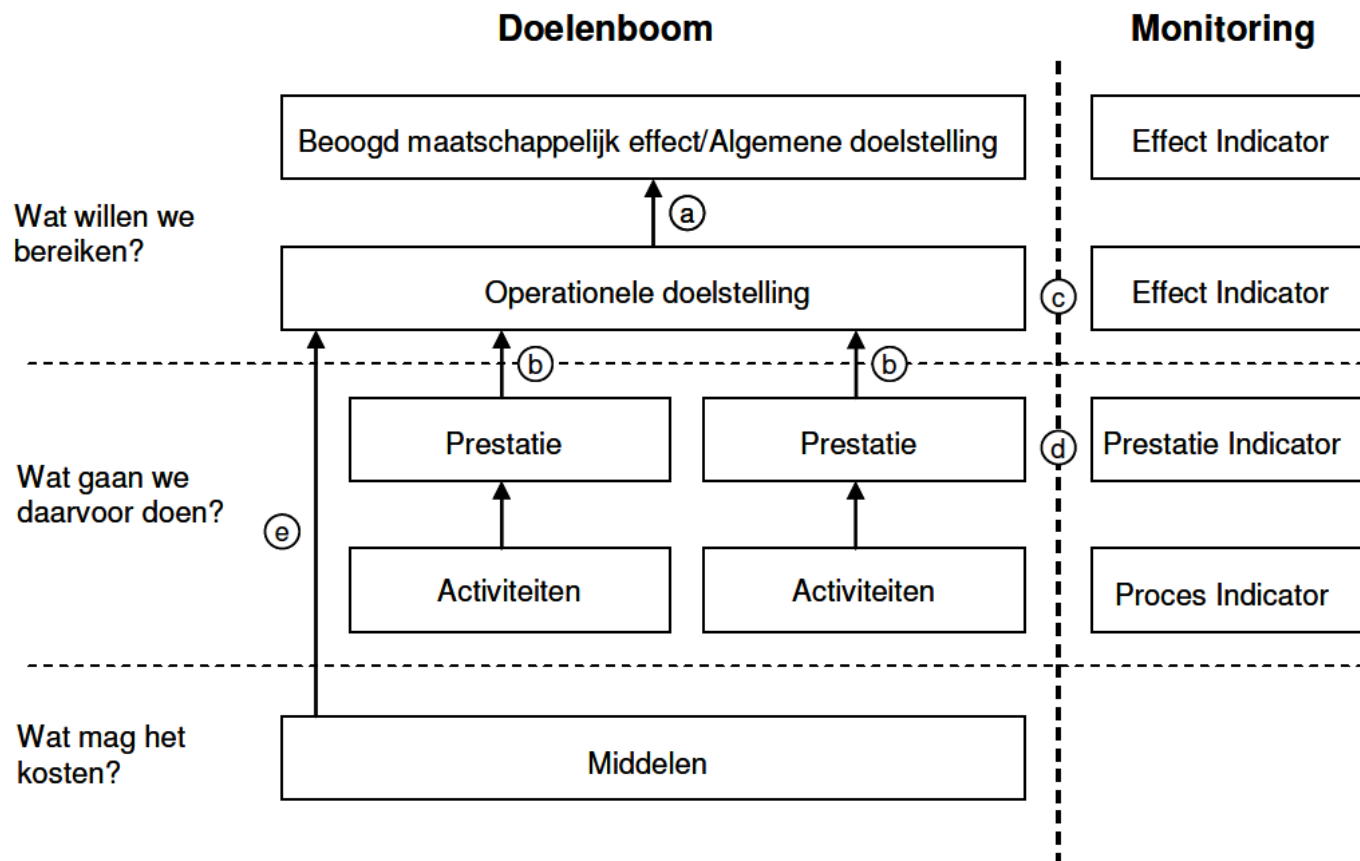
Doelenboom

Monitoring

Beoogd maatschappelijk effect/Algemene doelstelling

Effect Indicator

a

Wat willen we bereiken?

Operationele doelstelling

c

Effect Indicator

b

b

Prestatie

Prestatie

d

Prestatie Indicator

Wat gaan we daarvoor doen?

e

Activiteiten

Activiteiten

Proces Indicator

Wat mag het kosten?

Middelen